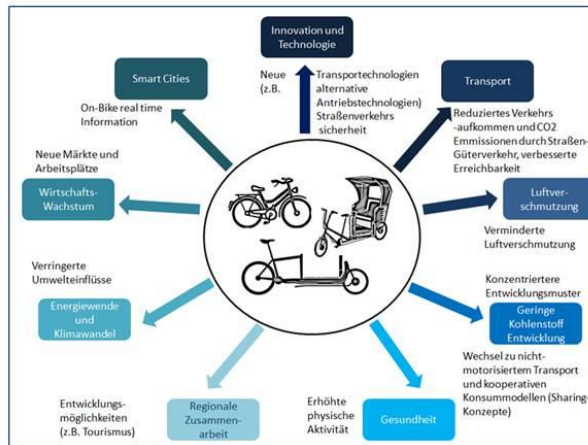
Innovation und Technologie

Neue (z.B. Transportechnologien alternative Antriebstechnologien) Straßenverkehrs sicherheit

Smart Cities

On-Bike real time Information

Transport

Reduziertes Verkehrs -aufkommen und CO2 Emmissionen durch Straßen-Güterverkehr, verbesserte Erreichbarkeit

Neue Märkte und Arbeitsplätze

Wirtschafts-Wachstum

Luftver-schmutzung

Verminderte Luftverschmutzung

Verringerte Umwelteinflüsse

Energiewende und Klimawandel

Konzentriertere Entwicklungsmuster

Geringe Kohlenstoff Entwicklung

Wechsel zu nicht-motorisiertem Transport und kooperativen Konsummodellen (Sharing-Konzepte)

Entwicklungs-möglichkeiten (z.B. Tourismus)

Regionale Zusammen-arbeit

Erhöhte physische Aktivität

Gesundheit